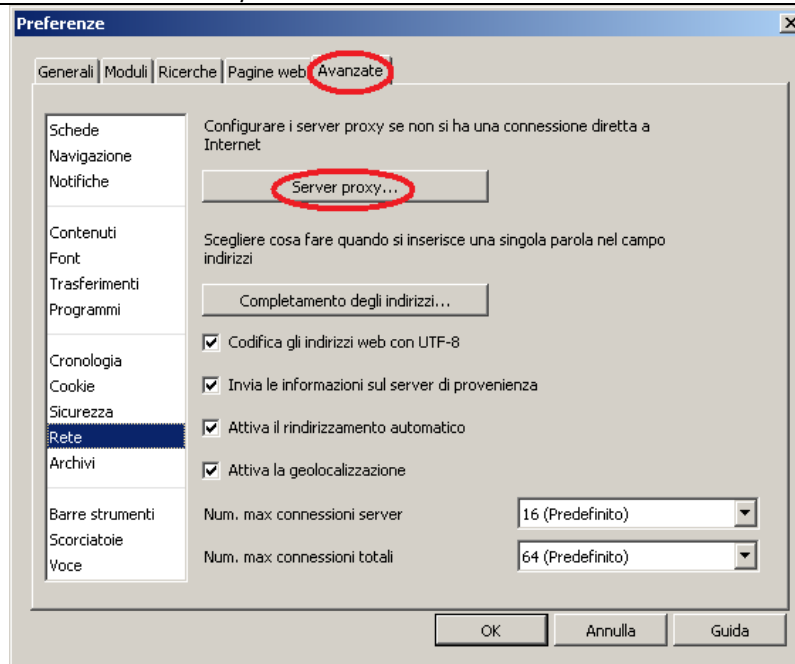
Preferenze

Generali | Moduli | Ricerche | Pagine web | Avanzate

Schede
Navigazione
Notifiche

Contenuti
Font
Trasferimenti
Programmi

Cronologia
Cookie
Sicurezza
Rete
Archivi

Barre strumenti
Scorciatoie
Voce

Configurare i server proxy se non si ha una connessione diretta a Internet

Server proxy...

Scegliere cosa fare quando si inserisce una singola parola nel campo indirizzi

Completamento degli indirizzi...

☑ Codifica gli indirizzi web con UTF-8

☑ Invia le informazioni sul server di provenienza

☑ Attiva il rindirizzamento automatico

☑ Attiva la geolocalizzazione

Num. max connessioni server | 16 (Predefinito)

Num. max connessioni totali | 64 (Predefinito)

OK | Annulla | Guida